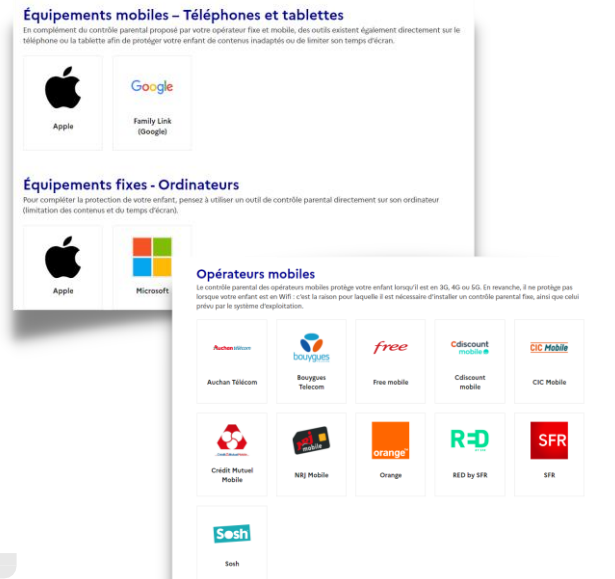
Équipements mobiles – Téléphones et tablettes

En complément du contrôle parental proposé par votre opérateur fixe et mobile, des outils existent également directement sur le téléphone ou la tablette afin de protéger votre enfant de contenus inadaptés ou de limiter son temps d'écran.

Apple

Google

Family Link (Google)

Équipements fixes - Ordinateurs

Pour compléter la protection de votre enfant, pensez à utiliser un outil de contrôle parental directement sur son ordinateur (limitation des contenus et du temps d'écran).

Apple

Microsoft

Opérateurs mobiles

Le contrôle parental des opérateurs mobiles protège votre enfant lorsqu'il est en 3G, 4G ou 5G. En revanche, il ne protège pas lorsque votre enfant est en Wifi : c'est la raison pour laquelle il est nécessaire d'installer un contrôle parental fixe, ainsi que celui prévu par le système d'exploitation.

Auchan Télécom

Auchan Télécom

bouygues

Bouygues Telecom

free

Free mobile

Cdiscount mobile

Cdiscount mobile

CIC Mobile

CIC Mobile

Crédit Mutuel Mobile

NRJ Mobile

orange

Orange

RED

RED by SFR

SFR

SFR

Sosh

Sosh